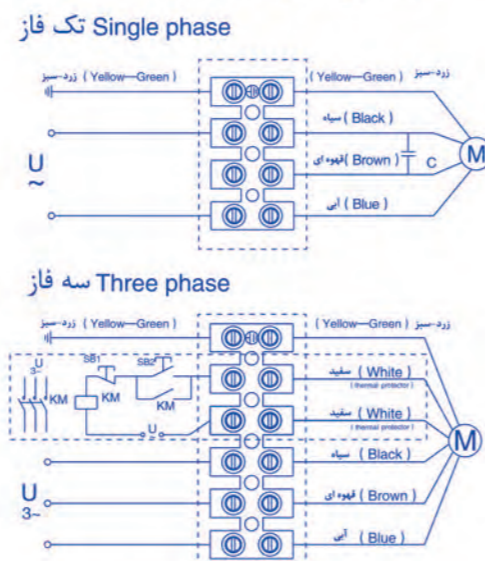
تک فاز Single phase

زرد-سبز ( Yellow—Green )

( Yellow—Green ) زرد-سبز

( Black ) سیاه

U
~

( Brown ) قهوه ای

C

M

( Blue ) آبی

سه فاز Three phase

زرد-سبز ( Yellow—Green )

( Yellow—Green ) زرد-سبز

U
3~

SB1

SB2

KM

KM

KM

U

سفید ( White )
( thermal protector )

سفید ( White )
( thermal protector )

M

سیاه ( Black )

U
3~

قهوه ای ( Brown )

آبی ( Blue )